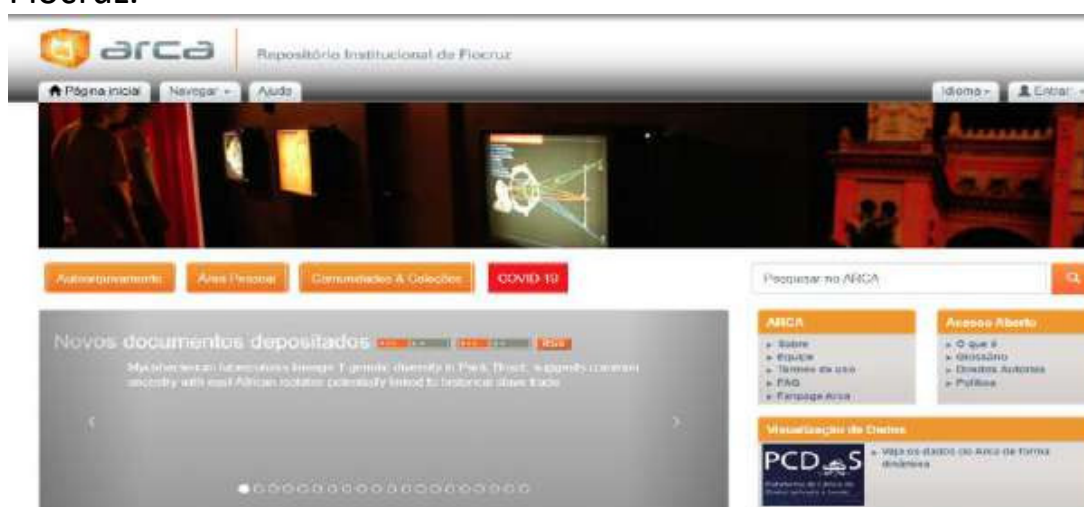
Fiocruz.

arca Repositório Institucional da Fiocruz

Página inicial Navegar Ajuda Idioma Entrar

Autoarquivamento Área Pessoal Comunidades & Coleções COVID-19

Pesquisar no ARCA

Novos documentos depositados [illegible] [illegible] RSS

Mycobacterium tuberculosis lineage 1 genetic diversity in Pará, Brazil, suggests common ancestry with east-African isolates potentially linked to historical slave trade

ARCA
Sobre
Equipe
Termos de uso
FAQ
Fanpage Arca

Acesso Aberto
O que é
Glossário
Direitos Autorais
Política

Visualização de Dados

PCDaS
Plataforma de Ciência de Dados aplicada à Saúde

Veja os dados do Arca de forma dinâmica